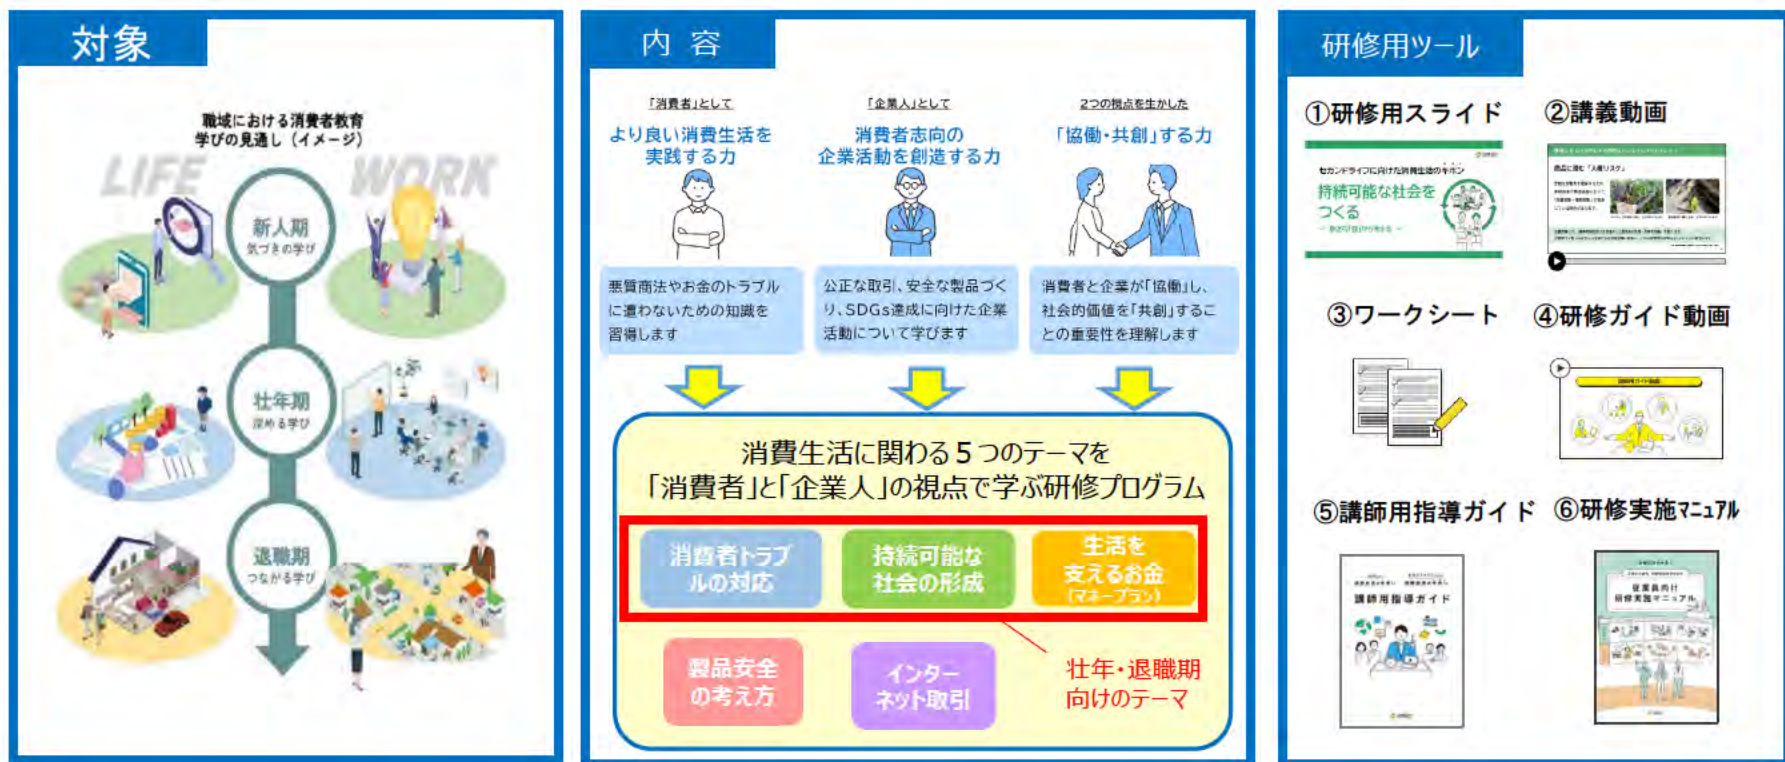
対象

職域における消費者教育
学びの見通し（イメージ）

LIFE
WORK

新人期
気づきの学び

壮年期
深める学び

退職期
つながる学び

内容

「消費者」として
より良い消費生活を実践する力

「企業人」として
消費者志向の企業活動を創造する力

2つの視点を生かした
「協働・共創」する力

悪質商法やお金のトラブルに遭わないための知識を習得します

公正な取引、安全な製品づくり、SDGs達成に向けた企業活動について学びます

消費者と企業が「協働」し、社会的価値を「共創」することの重要性を理解します

消費生活に関わる５つのテーマを
「消費者」と「企業人」の視点で学ぶ研修プログラム

消費者トラブルの対応

持続可能な社会の形成

生活を支えるお金
（マネープラン）

製品安全の考え方

インターネット取引

壮年・退職期向けのテーマ

研修用ツール

①研修用スライド
②講義動画

セカンドライフに向けた消費生活のヒケツ
持続可能な社会をつくる

③ワークシート
④研修ガイド動画

⑤講師用指導ガイド
⑥研修実施マニュアル

講師用指導ガイド

従業員向け
研修実施マニュアル